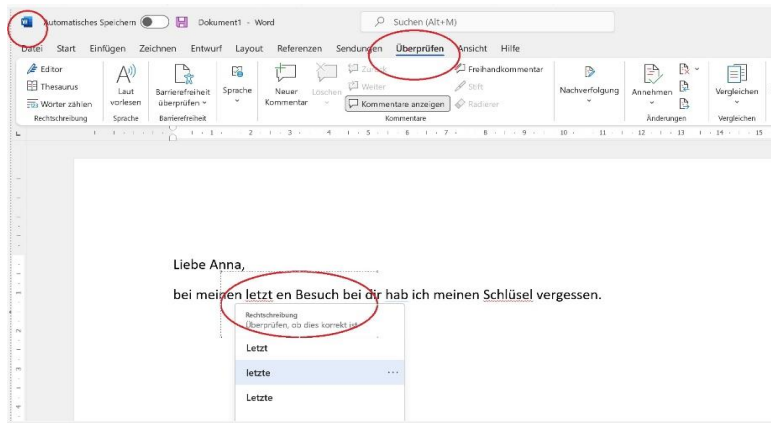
Automatisches Speichern Dokument1 - Word Suchen (Alt+M)

Datei Start Einfügen Zeichnen Entwurf Layout Referenzen Sendungen Überprüfen Ansicht Hilfe

Editor
Thesaurus
Wörter zählen
Rechtschreibung

Laut vorlesen
Sprache

Barrierefreiheit überprüfen
Barrierefreiheit

Sprache

Neuer Kommentar
Löschen
Zurück
Weiter
Kommentare anzeigen
Freihandkommentar
Stift
Radierer
Kommentare

Nachverfolgung

Annehmen
Änderungen

Vergleichen
Vergleichen

Liebe Anna,

bei meinen letzt en Besuch bei dir hab ich meinen Schlüsel vergessen.

Rechtschreibung
Überprüfen, ob dies korrekt ist

Letzt
letzte
Letzte